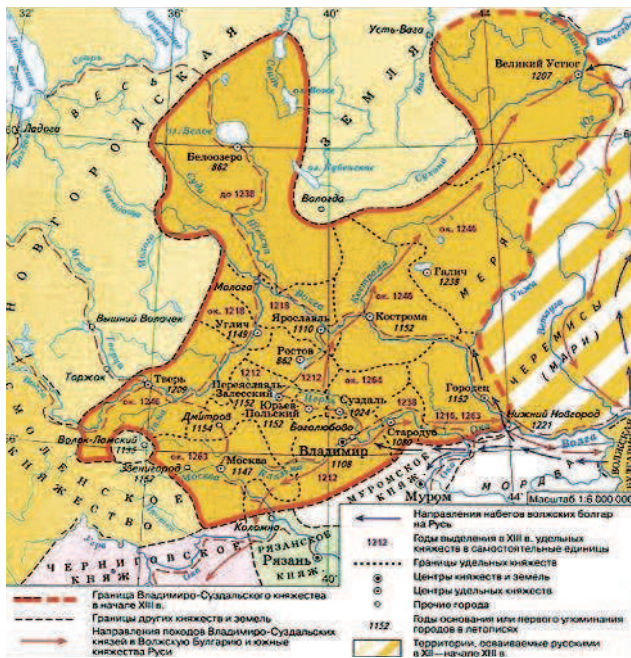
32°
36°
40°
44°
Усть-Вага
Великий Устюг
1207
ВЕСЬ
ЗЕМЛЯ
Ладога
оз. Белое
Белозеро
862
до 1238
Вологда
ок. 1246
НОВГОРОДСКАЯ
Галич
1238
МЕРЯ
Молога
ок. 1218
1218
Ярославль
1110
ок. 1246
Кострома
1152
Углич
1149
Вышний Волочек
Ростов
862
Торжок
Тверь
1209
1212
Переяславль-Залесский
1152
Юрьев-Польский
1152
Суздаль
1024
ок. 1264
1238
Городец
1152
ЧЕРЕМИСЫ (МАРИ)
ок. 1246
Дмитров
1154
Боголюбово
1216, 1263
Нижний Новгород
1221
Стародуб
1089
Волок-Ламский
1135
Владимир
1108
Волга
Звенигород
1152
ок. 1263
Москва
1147
1212
СМОЛЕНСКОЕ КНЯЖЕСТВО
МУРОМСКОЕ КНЯЖ.
Муром
МОРДВА
Масштаб 1:6 000 000
Коломна
ЧЕРНИГОВСКОЕ КНЯЖ.
РЯЗАНСКОЕ КНЯЖ.
Рязань
Ока
Граница Владимиро-Суздальского княжества в начале XIII в.
Границы других княжеств и земель
Направления походов Владимиро-Суздальских князей в Волжскую Булгарию и южные княжества Руси
Направления набегов волжских болгар на Русь
1212 Годы выделения в XIII в. удельных княжеств в самостоятельные единицы
Границы удельных княжеств
Центры княжеств и земель
Центры удельных княжеств
Прочие города
1152 Годы основания или первого упоминания городов в летописях
Территории, осваиваемые русскими в XII – начале XIII в.